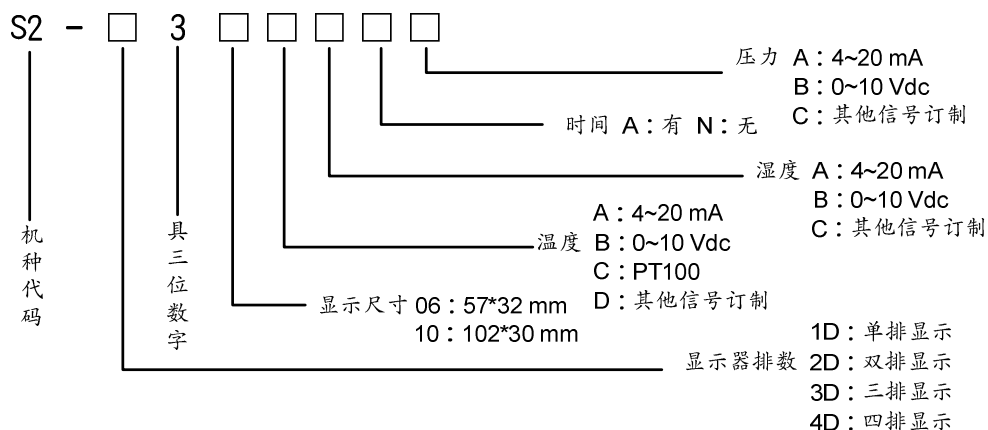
S2 - □ 3 □ □ □ □ □

压力 A：4~20 mA
B：0~10 Vdc
C：其他信号订制

时间 A：有 N：无

湿度 A：4~20 mA
B：0~10 Vdc
C：其他信号订制

温度 A：4~20 mA
B：0~10 Vdc
C：PT100
D：其他信号订制

显示尺寸 06：57*32 mm
10：102*30 mm

显示器排数 1D：单排显示
2D：双排显示
3D：三排显示
4D：四排显示

机种代码

具三位数字